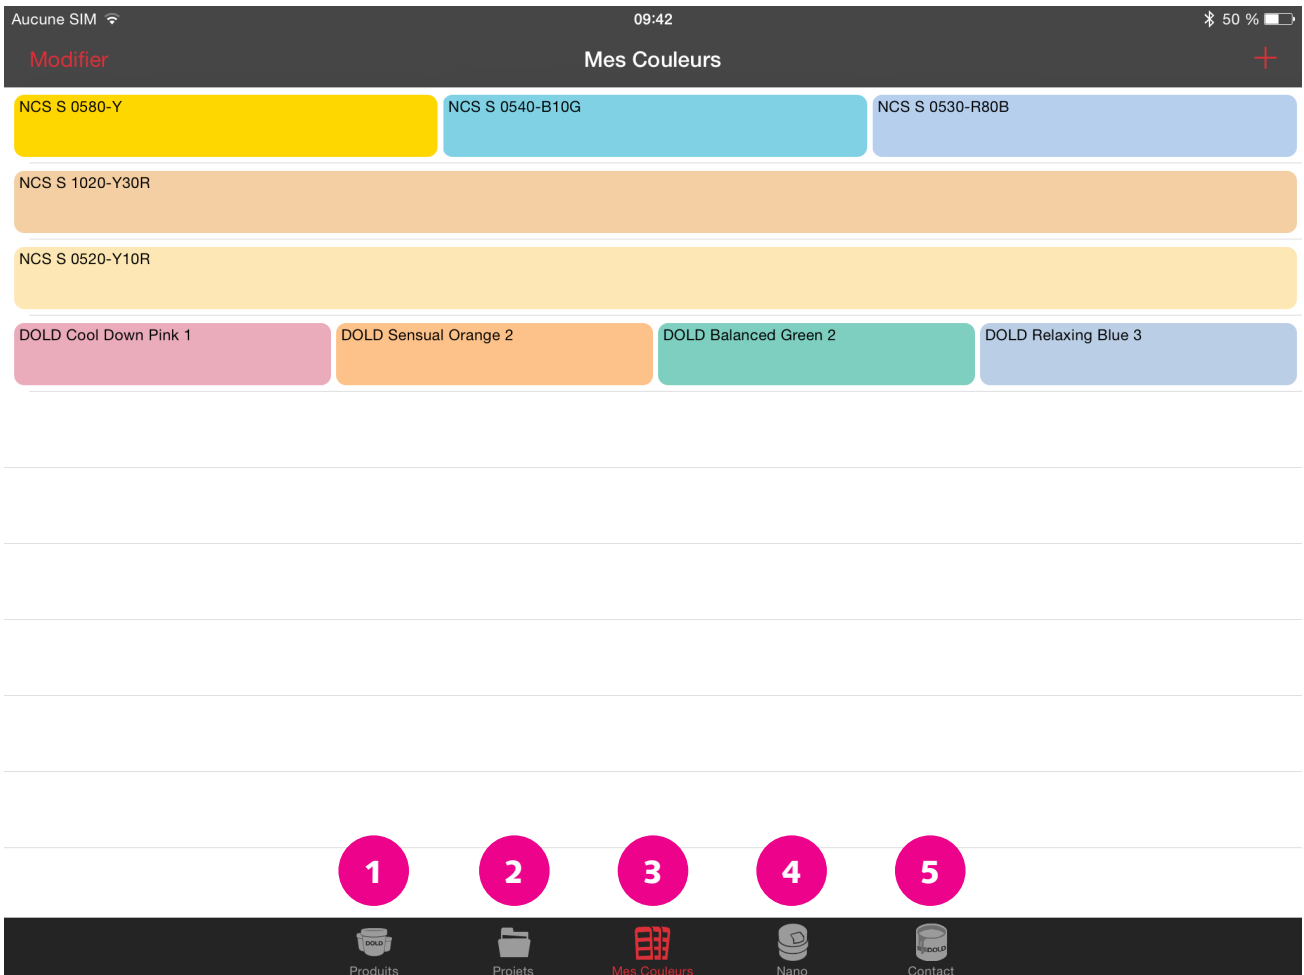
Aucune SIM 09:42 50 %

Modifier Mes Couleurs +

NCS S 0580-Y
NCS S 0540-B10G
NCS S 0530-R80B

NCS S 1020-Y30R

NCS S 0520-Y10R

DOLD Cool Down Pink 1
DOLD Sensual Orange 2
DOLD Balanced Green 2
DOLD Relaxing Blue 3

1
2
3
4
5

DOLD
Produits
Projets
Mes Couleurs
Nano
DOLD
Contact